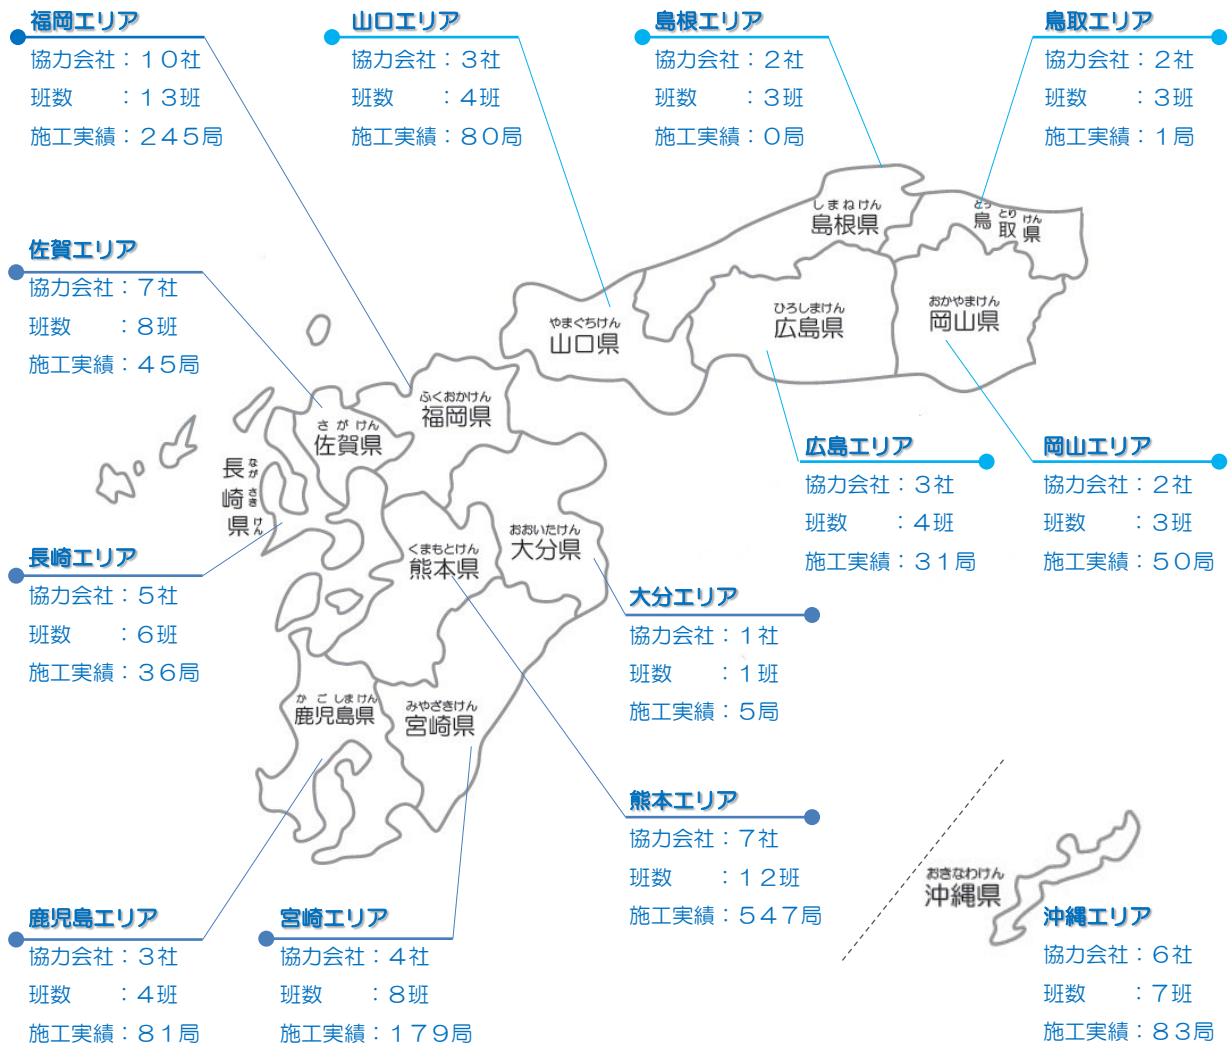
福岡エリア
協力会社：１０社
班数　　：１３班
施工実績：２４５局

山口エリア
協力会社：３社
班数　　：４班
施工実績：８０局

島根エリア
協力会社：２社
班数　　：３班
施工実績：０局

鳥取エリア
協力会社：２社
班数　　：３班
施工実績：１局

佐賀エリア
協力会社：７社
班数　　：８班
施工実績：４５局

しまねけん
島根県

とっとりけん
鳥取県

やまぐちけん
山口県

ひろしまけん
広島県

おかやまけん
岡山県

ふくおかけん
福岡県

さがけん
佐賀県

ながさきけん
長崎県

広島エリア
協力会社：３社
班数　　：４班
施工実績：３１局

岡山エリア
協力会社：２社
班数　　：３班
施工実績：５０局

おおいたけん
大分県

くまもとけん
熊本県

長崎エリア
協力会社：５社
班数　　：６班
施工実績：３６局

大分エリア
協力会社：１社
班数　　：１班
施工実績：５局

かごしまけん
鹿児島県

みやざきけん
宮崎県

熊本エリア
協力会社：７社
班数　　：１２班
施工実績：５４７局

おきなわけん
沖縄県

鹿児島エリア
協力会社：３社
班数　　：４班
施工実績：８１局

宮崎エリア
協力会社：４社
班数　　：８班
施工実績：１７９局

沖縄エリア
協力会社：６社
班数　　：７班
施工実績：８３局